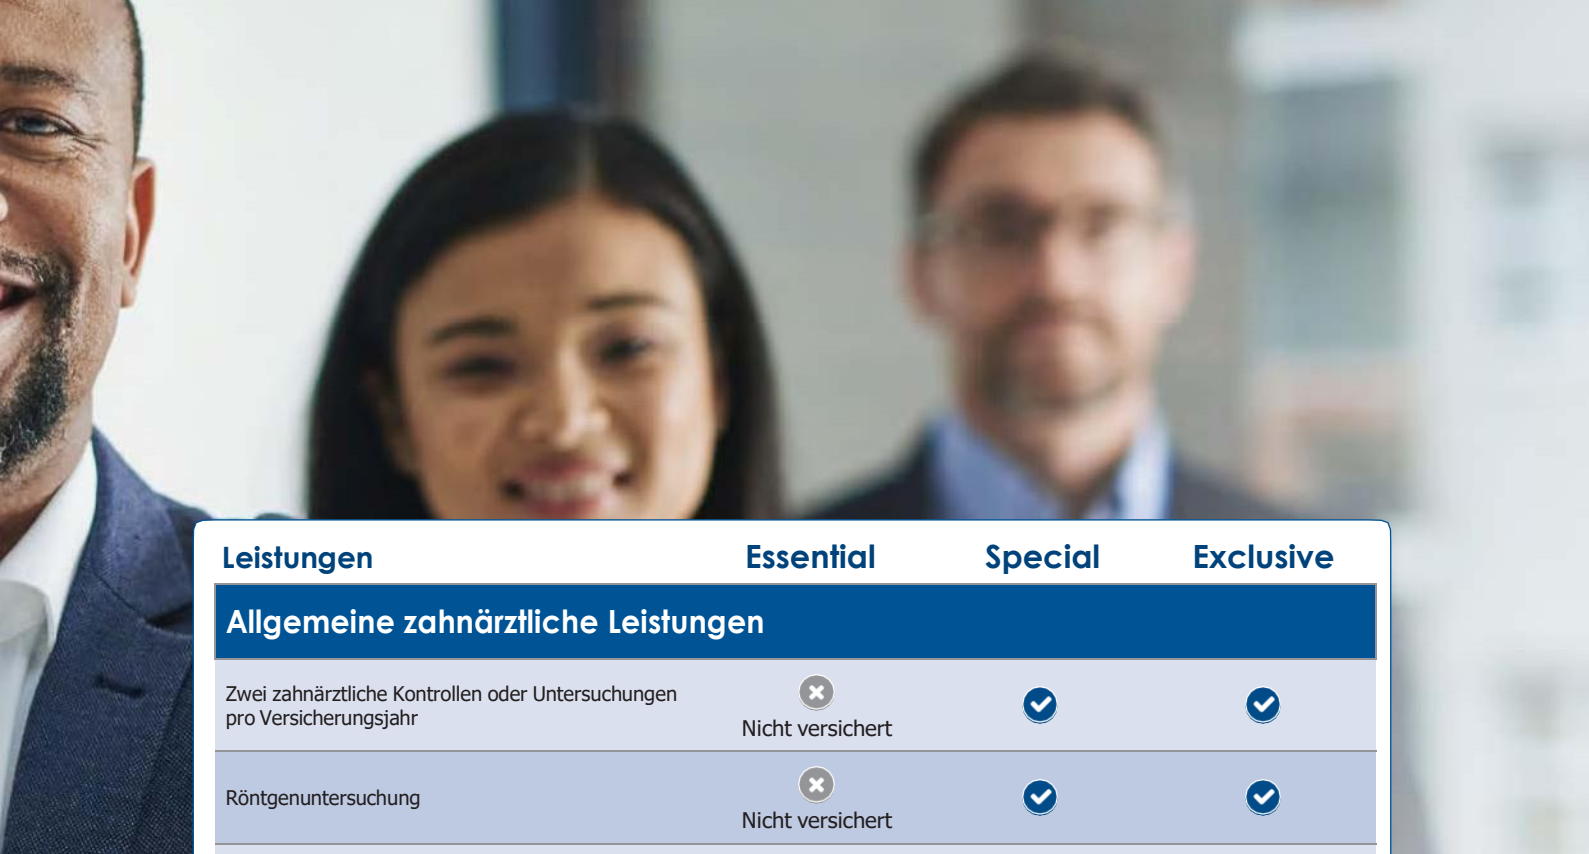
| Leistungen | Essential | Special | Exclusive |
|---|---|---|---|
| **Allgemeine zahnärztliche Leistungen** | | | |
| Zwei zahnärztliche Kontrollen oder Untersuchungen pro Versicherungsjahr | Nicht versichert | | |
| Röntgenuntersuchung | Nicht versichert | | |